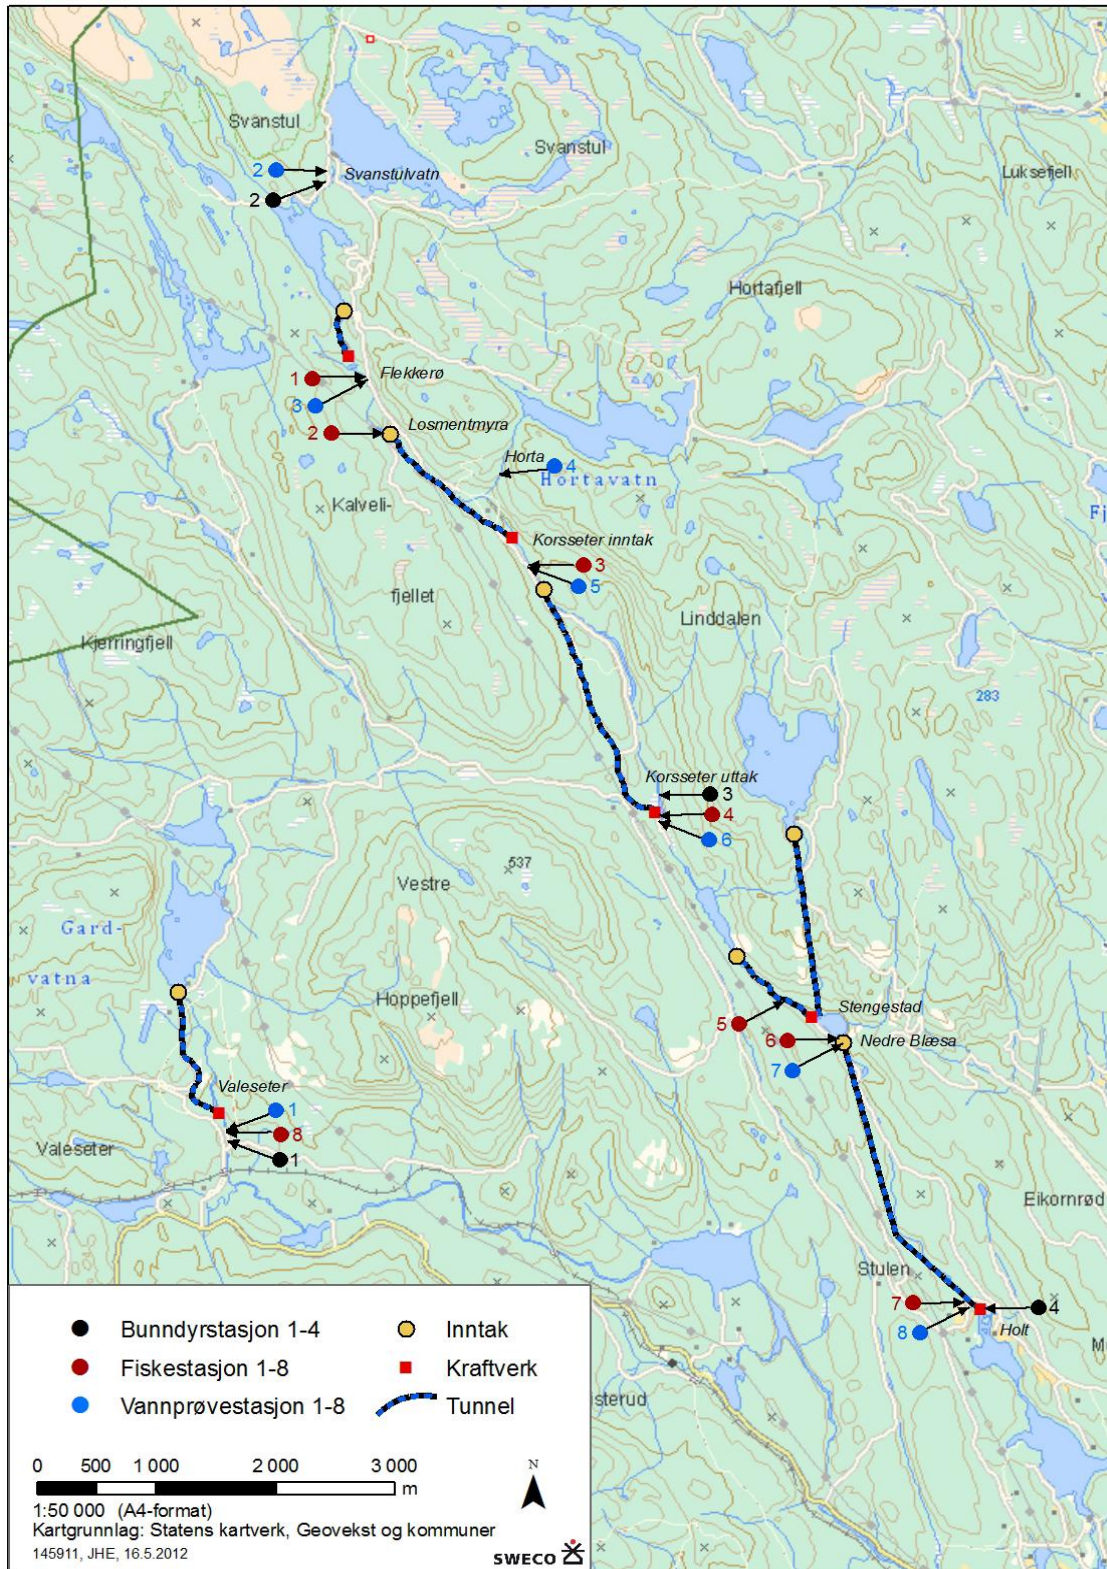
Svanstul
Svanstul
2
Svanstulvatn
2
Luksefjell
Hortafjell
1
Flekkerø
3
2
Losmentmyra
Horta
4
Hortavatn
Fi
Kalveli-
Korsseter inntak
3
5
fjellet
Linddalen
Kjerringfjell
283
Korsseter uttak
3
4
6
537
Vestre
Gard-
vatna
Hoppefjell
Stengestad
5
6
Nedre Blæsa
7
Valeseter
1
8
1
Valeseter
Eikornrød
Stulen
7
4
8
Holt
M
sterud

| | | | |
|---|---|---|---|
| ● | Bunndyrstasjon 1-4 | ● | Inntak |
| ● | Fiskestasjon 1-8 | ■ | Kraftverk |
| ● | Vannprøvestasjon 1-8 | | Tunnel |

0 500 1 000 2 000 3 000
m
N
1:50 000 (A4-format)
Kartgrunnlag: Statens kartverk, Geovekst og kommuner
145911, JHE, 16.5.2012
SWECO